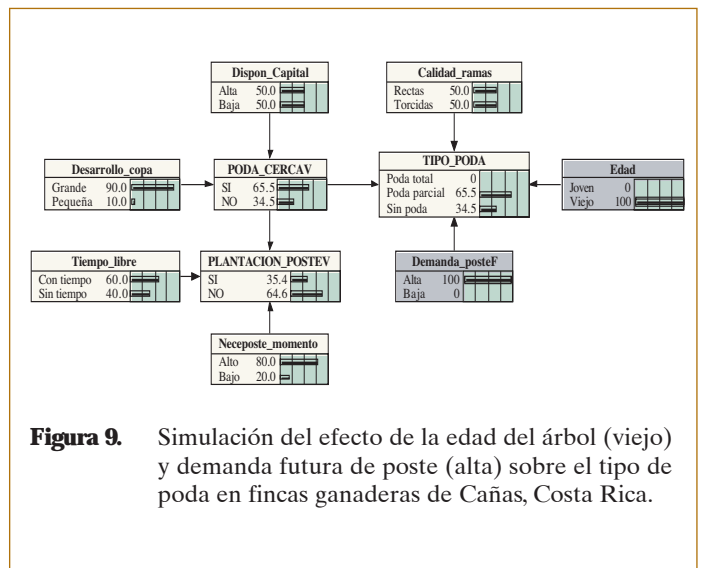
| Dispon_Capital | |
|---|---|
| Alta | 50.0 |
| Baja | 50.0 |

| Calidad_ramas | |
|---|---|
| Rectas | 50.0 |
| Torcidas | 50.0 |

| Desarrollo_copa | |
|---|---|
| Grande | 90.0 |
| Pequeña | 10.0 |

| PODA_CERCAV | |
|---|---|
| SI | 65.5 |
| NO | 34.5 |

| TIPO_PODA | |
|---|---|
| Poda total | 0 |
| Poda parcial | 65.5 |
| Sin poda | 34.5 |

| Edad | |
|---|---|
| Joven | 0 |
| Viejo | 100 |

| Tiempo_libre | |
|---|---|
| Con tiempo | 60.0 |
| Sin tiempo | 40.0 |

| PLANTACION_POSTEV | |
|---|---|
| SI | 35.4 |
| NO | 64.6 |

| Demanda_posteF | |
|---|---|
| Alta | 100 |
| Baja | 0 |

| Neceposte_momento | |
|---|---|
| Alto | 80.0 |
| Bajo | 20.0 |

**Figura 9.** Simulación del efecto de la edad del árbol (viejo) y demanda futura de poste (alta) sobre el tipo de poda en fincas ganaderas de Cañas, Costa Rica.